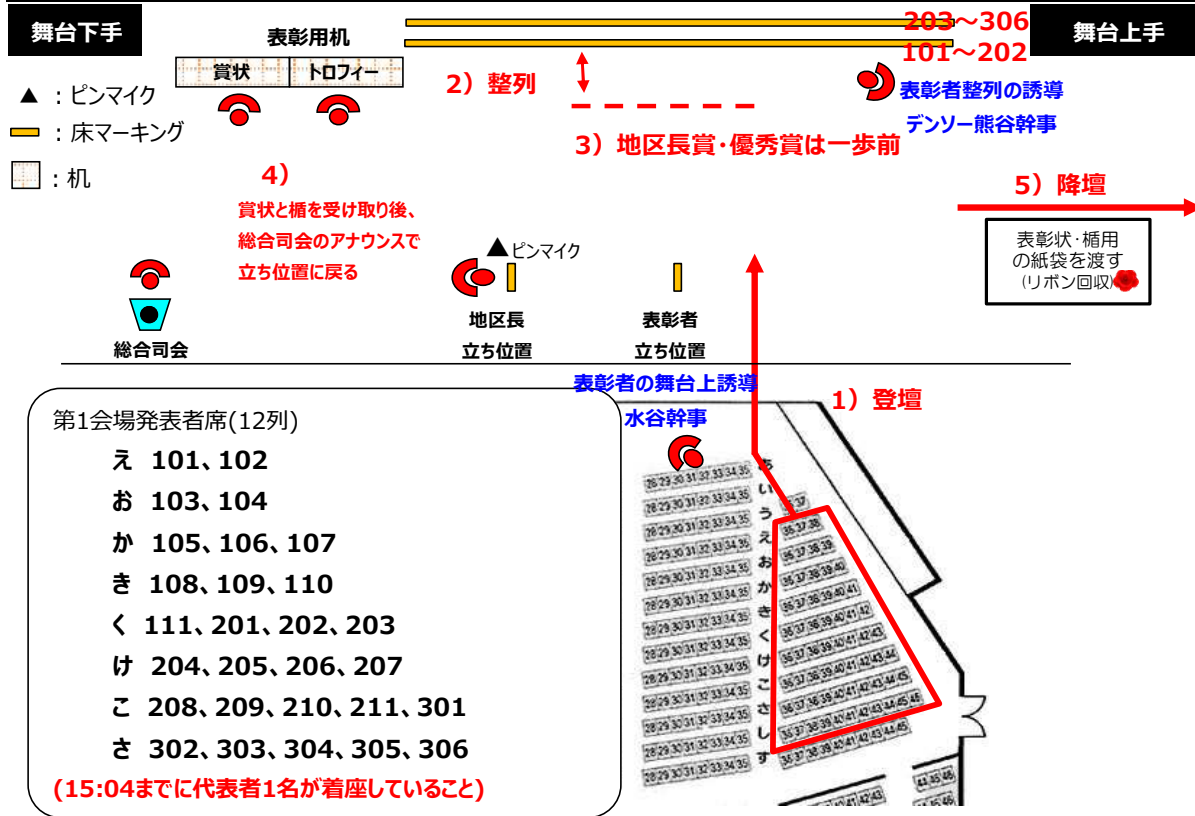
舞台下手

表彰用机

賞状 トロフィー

203～306
101～202

舞台上手

▲：ピンマイク
▭：床マーキング
▭：机

2）整列

表彰者整列の誘導
デンソー熊谷幹事

3）地区長賞・優秀賞は一歩前

4）
賞状と楯を受け取り後、
総合司会のアナウンスで
立ち位置に戻る

5）降壇

表彰状・楯用
の紙袋を渡す
(リボン回収)

▲ピンマイク

総合司会

地区長
立ち位置

表彰者
立ち位置

表彰者の舞台上誘導
水谷幹事

1）登壇

第1会場発表者席(12列)
え 101、102
お 103、104
か 105、106、107
き 108、109、110
く 111、201、202、203
け 204、205、206、207
こ 208、209、210、211、301
さ 302、303、304、305、306
(15:04までに代表者1名が着座していること)

あ
い
う
え
お
か
き
く
け
こ
さ
し
す